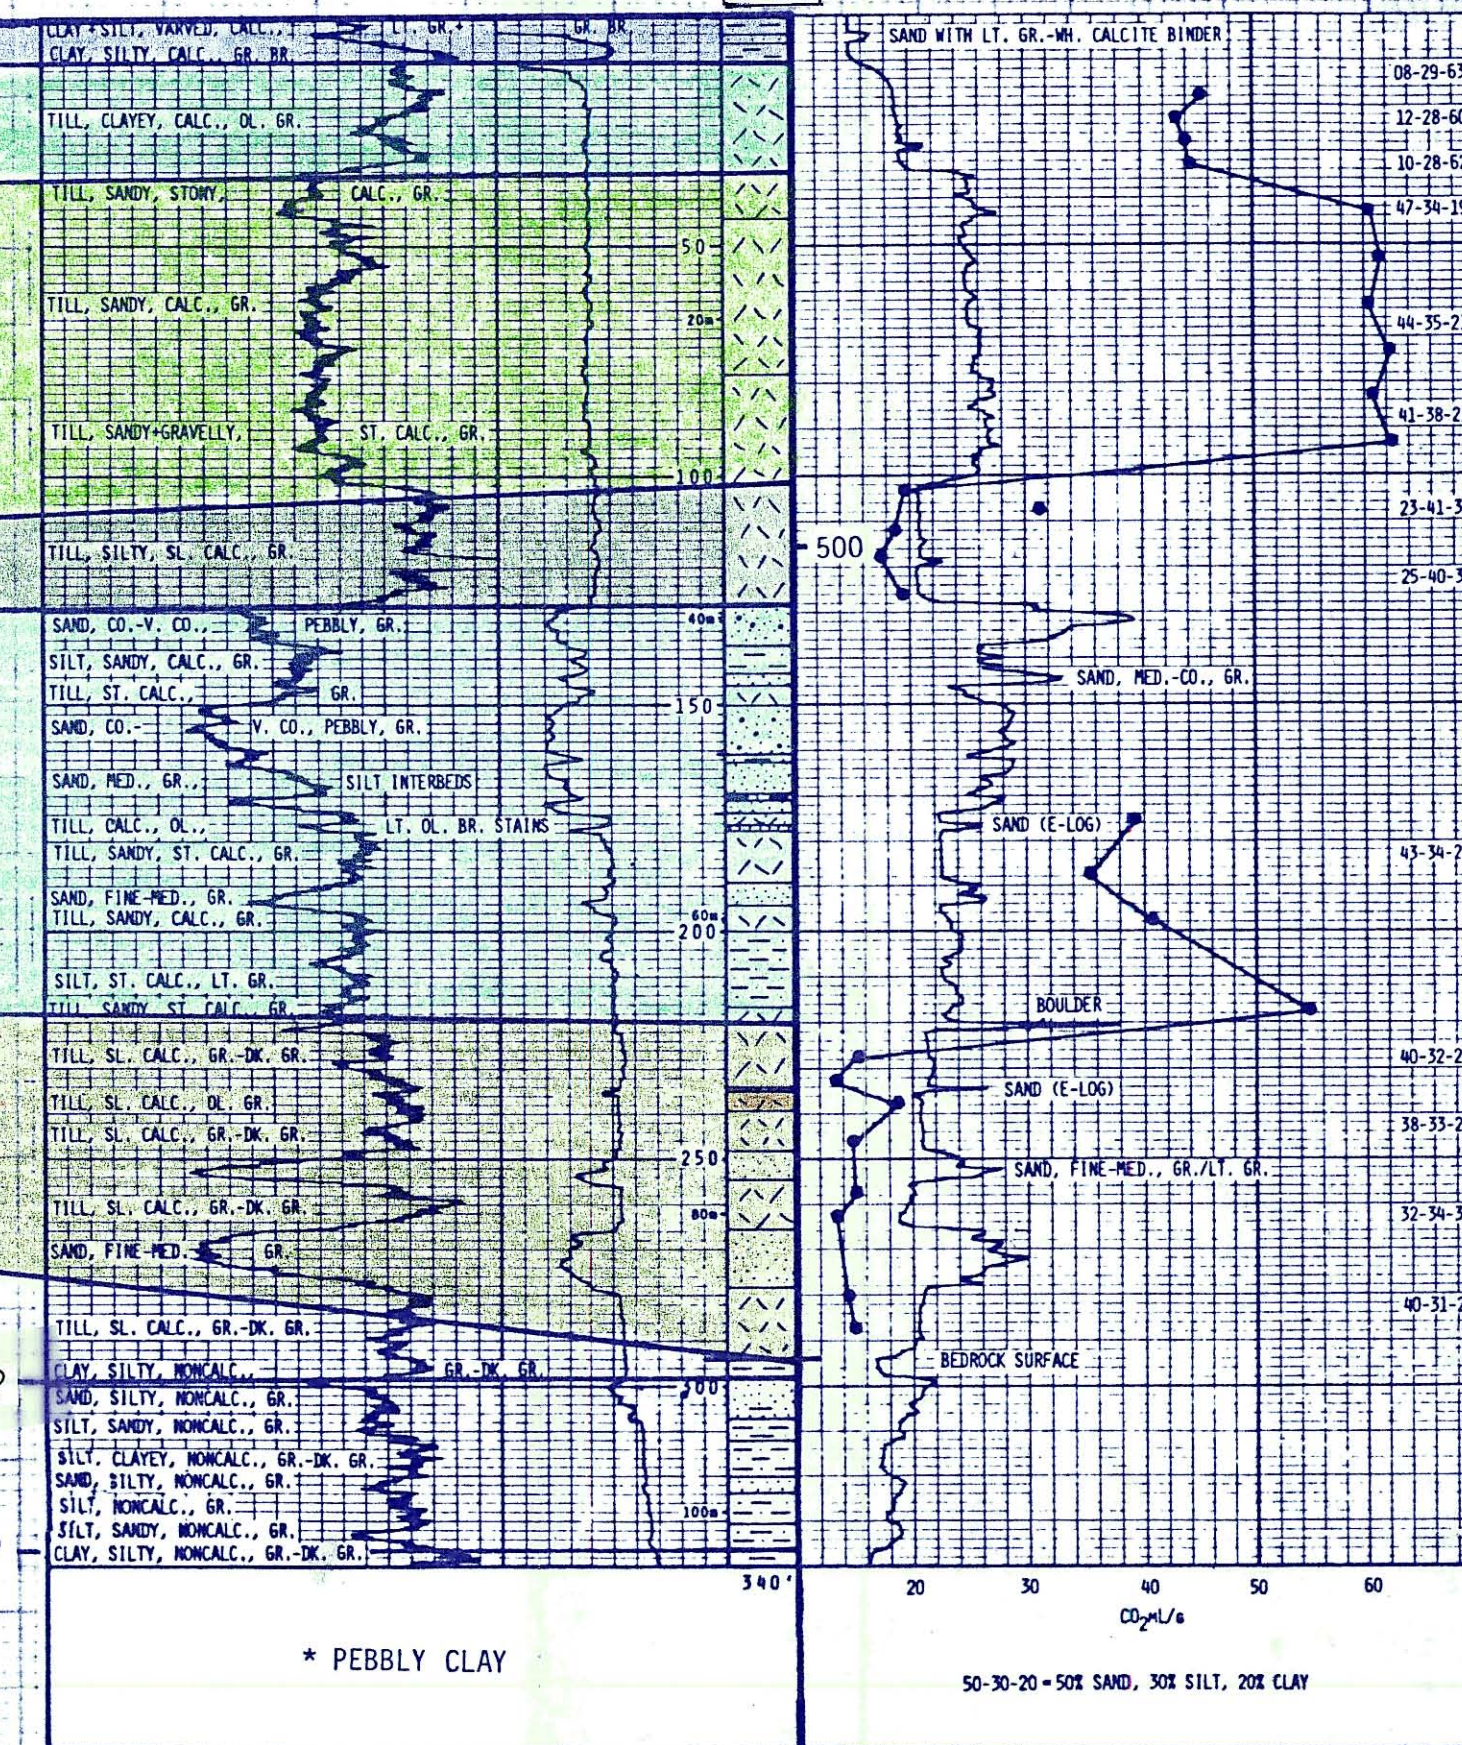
CLAY+SILT, VARVED, CALC., LT. GR.+ GR. BR.
CLAY, SILTY, CALC., GR. BR.
TILL, CLAYEY, CALC., OL. GR.
TILL, SANDY, STONY, CALC., GR.
TILL, SANDY, CALC., GR.
TILL, SANDY+GRAVELLY, ST. CALC., GR.
TILL, SILTY, SL. CALC., GR.
SAND, CO.-V. CO., PEBBLY, GR.
SILT, SANDY, CALC., GR.
TILL, ST. CALC., GR.
SAND, CO.-V. CO., PEBBLY, GR.
SAND, MED., GR., SILT INTERBEDS
TILL, CALC., OL., LT. OL. BR. STAINS
TILL, SANDY, ST. CALC., GR.
SAND, FINE-MED., GR.
TILL, SANDY, CALC., GR.
SILT, ST. CALC., LT. GR.
TILL, SANDY, ST. CALC., GR.
TILL, SL. CALC., GR.-DK. GR.
TILL, SL. CALC., OL. GR.
TILL, SL. CALC., GR.-DK. GR.
TILL, SL. CALC., GR.-DK. GR.
SAND, FINE-MED., GR.
TILL, SL. CALC., GR.-DK. GR.
CLAY, SILTY, NONCALC., GR.-DK. GR.
SAND, SILTY, NONCALC., GR.
SILT, SANDY, NONCALC., GR.
SILT, CLAYEY, NONCALC., GR.-DK. GR.
SAND, SILTY, NONCALC., GR.
SILT, NONCALC., GR.
SILT, SANDY, NONCALC., GR.
CLAY, SILTY, NONCALC., GR.-DK. GR.

50
20m
100
40m
150
60m
200
250
80m
300
100m
340'

SAND WITH LT. GR.-WH. CALCITE BINDER
08-29-63
12-28-6
10-28-6
47-34-1
44-35-2
41-38-2
500
23-41-3
25-40-3
SAND, MED.-CO., GR.
SAND (E-LOG)
43-34-2
BOULDER
40-32-2
SAND (E-LOG)
38-33-2
SAND, FINE-MED., GR./LT. GR.
32-34-3
40-31-2
BEDROCK SURFACE

20 30 40 50 60
$CO_2$ mL/G

* PEBBLY CLAY

50-30-20 = 50% SAND, 30% SILT, 20% CLAY